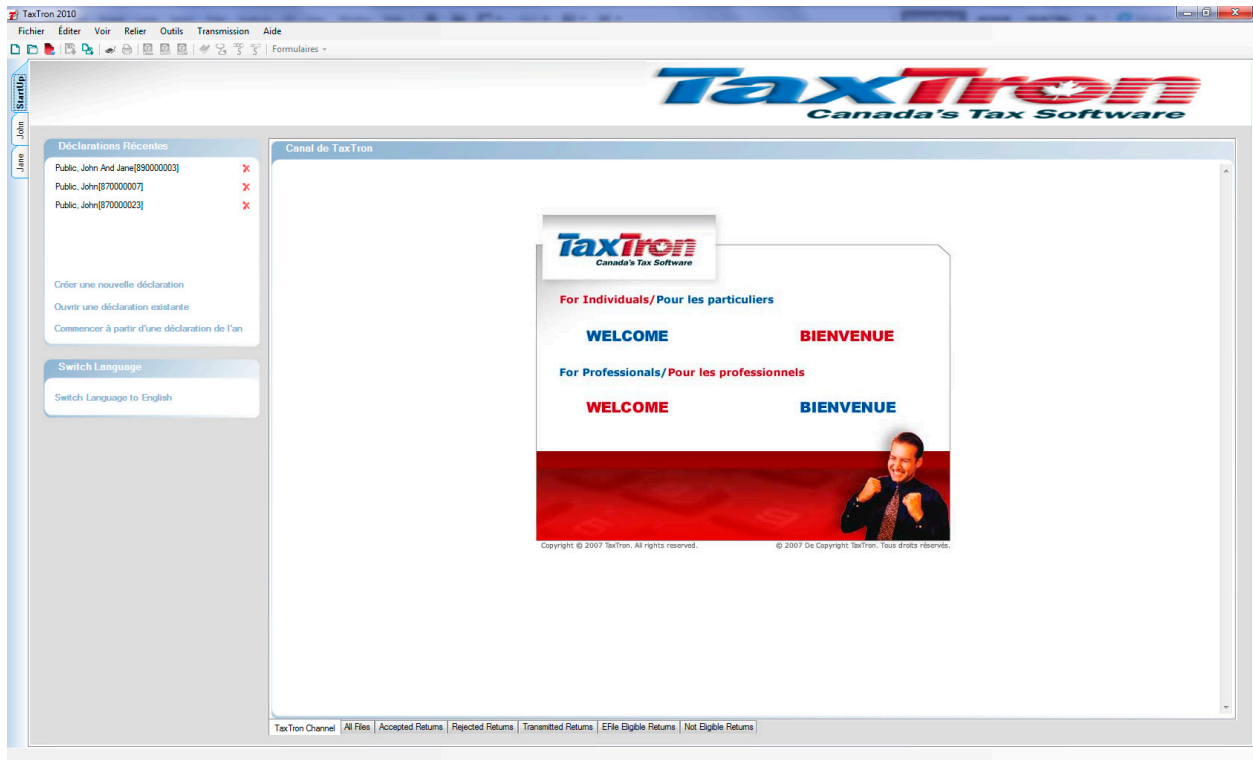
TaxTron 2010

Fichier Éditer Voir Relier Outils Transmission Aide

Formulaires

StartUp
John
Jane

TaxTron
Canada's Tax Software

Déclarations Récentes

Public, John And Jane[890000003]
Public, John[870000007]
Public, John[870000023]

Créer une nouvelle déclaration
Ouvrir une déclaration existante
Commencer à partir d'une déclaration de l'an

Switch Language

Switch Language to English

Canal de TaxTron

TaxTron
Canada's Tax Software

For Individuals/Pour les particuliers

WELCOME BIENVENUE

For Professionals/Pour les professionnels

WELCOME BIENVENUE

Copyright © 2007 TaxTron. All rights reserved. © 2007 De Copyright TaxTron. Tous droits réservés.

TaxTron Channel | All Files | Accepted Returns | Rejected Returns | Transmitted Returns | EFile Eligible Returns | Not Eligible Returns